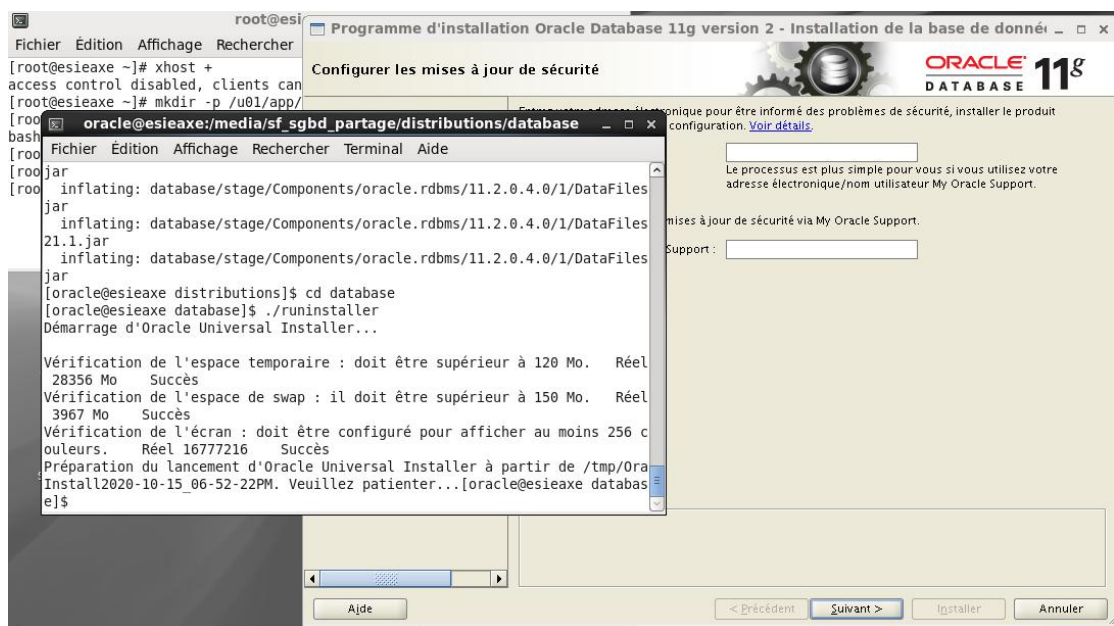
root@esi
Fichier Édition Affichage Rechercher
[root@esieaxe ~]# xhost +
access control disabled, clients can
[root@esieaxe ~]# mkdir -p /u01/app/
[roo
bash
[roo
[roo
[roo

Programme d'installation Oracle Database 11g version 2 - Installation de la base de donné
Configurer les mises à jour de sécurité
ORACLE DATABASE 11g
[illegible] onique pour être informé des problèmes de sécurité, installer le produit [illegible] configuration. Voir détails.
Le processus est plus simple pour vous si vous utilisez votre adresse électronique/nom utilisateur My Oracle Support.
mises à jour de sécurité via My Oracle Support.
Support :
Aide
< Précédent
Suivant >
Installer
Annuler

oracle@esieaxe:/media/sf_sgbd_partage/distributions/database
Fichier Édition Affichage Rechercher Terminal Aide
jar
inflating: database/stage/Components/oracle.rdbms/11.2.0.4.0/1/DataFiles
jar
inflating: database/stage/Components/oracle.rdbms/11.2.0.4.0/1/DataFiles
21.1.jar
inflating: database/stage/Components/oracle.rdbms/11.2.0.4.0/1/DataFiles
jar
[oracle@esieaxe distributions]$ cd database
[oracle@esieaxe database]$ ./runInstaller
Démarrage d'Oracle Universal Installer...

Vérification de l'espace temporaire : doit être supérieur à 120 Mo. Réel 28356 Mo Succès
Vérification de l'espace de swap : il doit être supérieur à 150 Mo. Réel 3967 Mo Succès
Vérification de l'écran : doit être configuré pour afficher au moins 256 couleurs. Réel 16777216 Succès
Préparation du lancement d'Oracle Universal Installer à partir de /tmp/OraInstall2020-10-15_06-52-22PM. Veuillez patienter...[oracle@esieaxe database]$